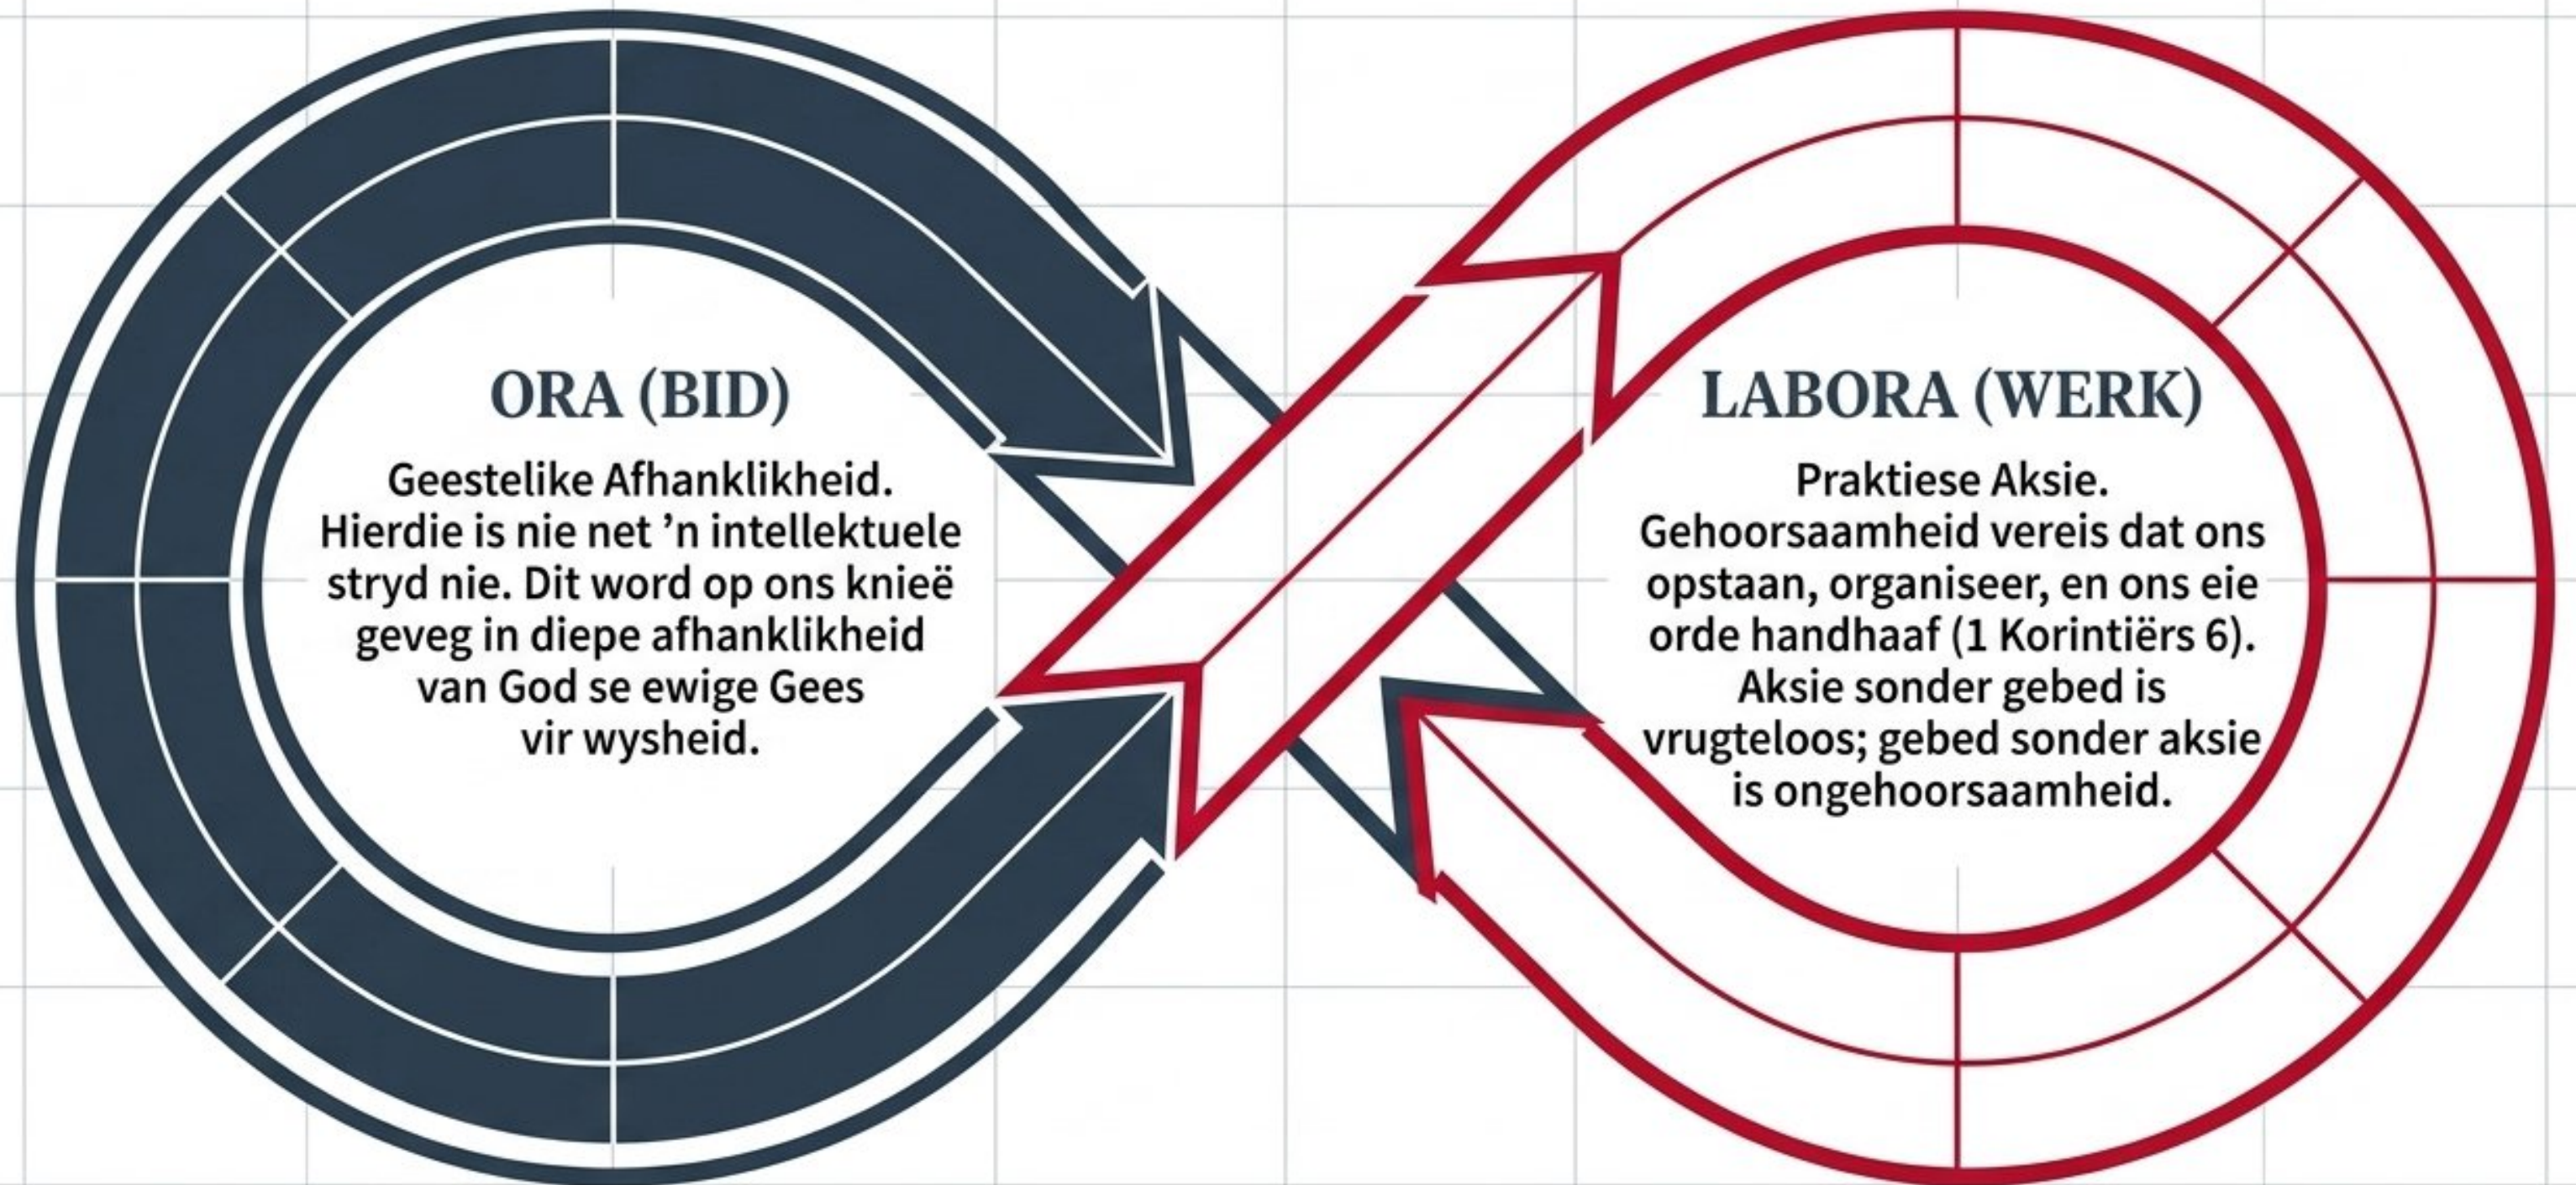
ORA (BID)

Geestelike Afhanklikheid. Hierdie is nie net 'n intellektuele stryd nie. Dit word op ons knieë geveg in diepe afhanklikheid van God se ewige Gees vir wysheid.

LABORA (WERK)

Praktiese Aksie. Gehoorsaamheid vereis dat ons opstaan, organiseer, en ons eie orde handhaaf (1 Korintiërs 6). Aksie sonder gebed is vrugteloos; gebed sonder aksie is ongehoorsaamheid.